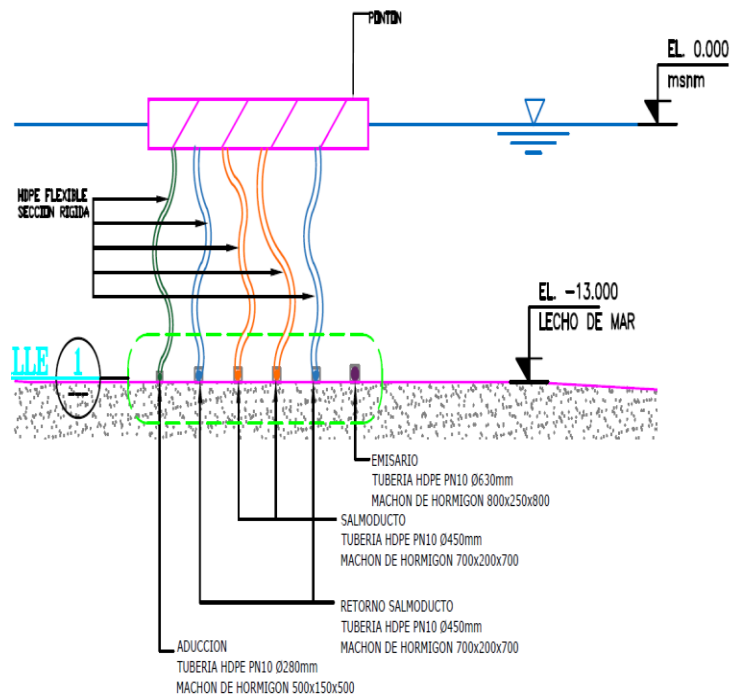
PONTON

EL. 0.000
msnm

HDPE FLEXIBLE
SECCION RIGIDA

EL. -13.000
LECHO DE MAR

LLE 1
—

EMISARIO
TUBERIA HDPE PN10 Ø630mm
MACHON DE HORMIGON 800x250x800

SALMODUCTO
TUBERIA HDPE PN10 Ø450mm
MACHON DE HORMIGON 700x200x700

RETORNO SALMODUCTO
TUBERIA HDPE PN10 Ø450mm
MACHON DE HORMIGON 700x200x700

ADUCCION
TUBERIA HDPE PN10 Ø280mm
MACHON DE HORMIGON 500x150x500